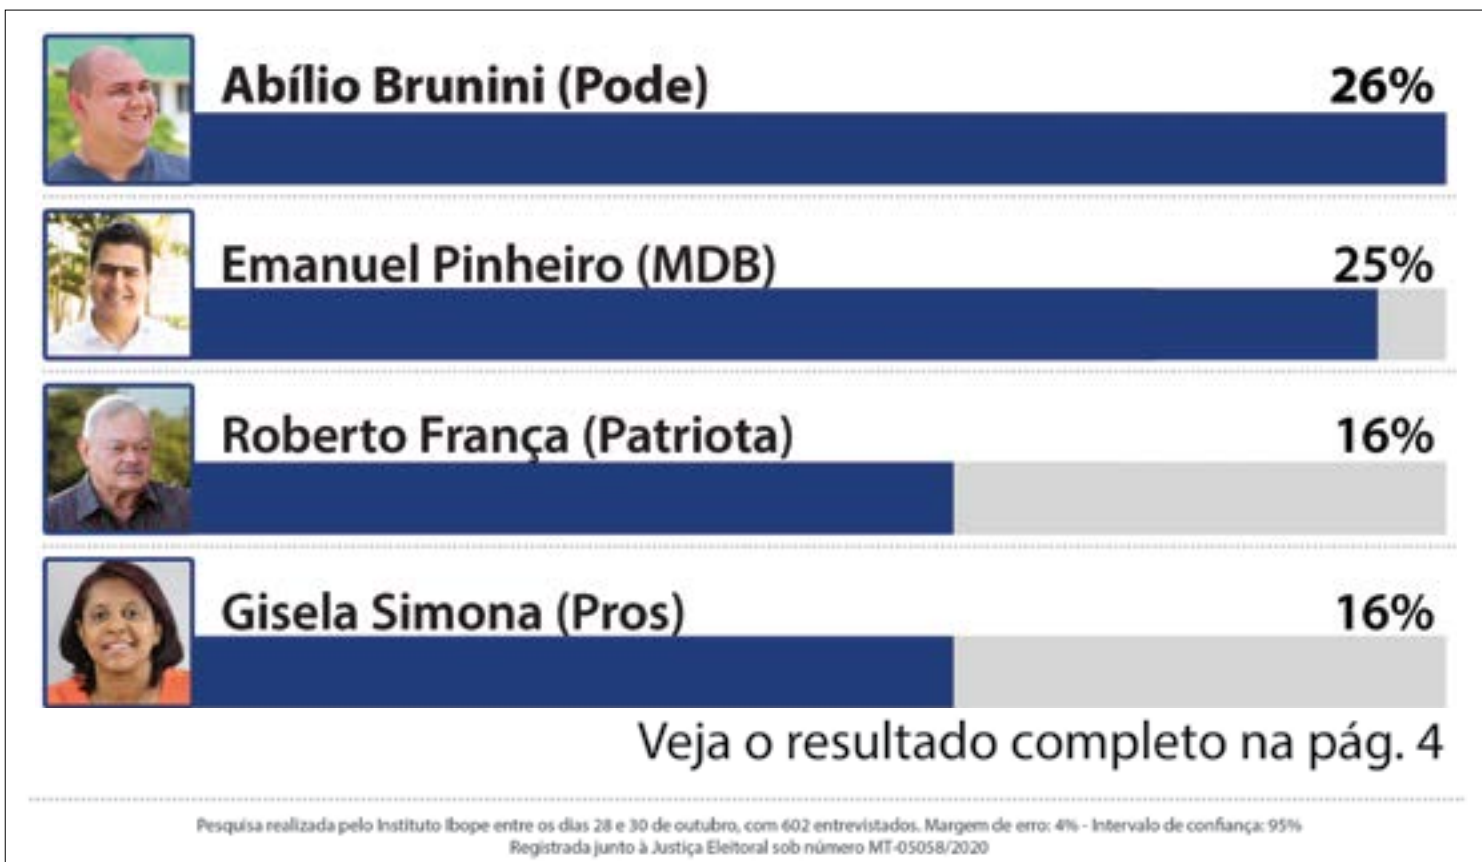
Abílio Brunini (Pode) 26%

Emanuel Pinheiro (MDB) 25%

Roberto França (Patriota) 16%

Gisela Simona (Pros) 16%

Veja o resultado completo na pág. 4

Pesquisa realizada pelo Instituto Ibope entre os dias 28 e 30 de outubro, com 602 entrevistados. Margem de erro: 4% - Intervalo de confiança: 95%
Registrada junto à Justiça Eleitoral sob número MT-05058/2020